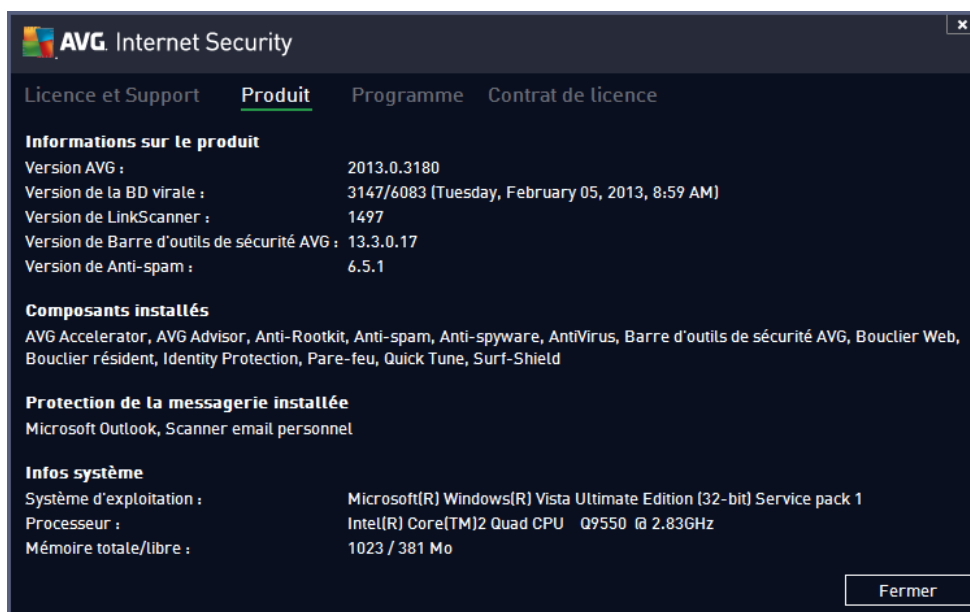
AVG. Internet Security

Licence et Support Produit Programme Contrat de licence

Informations sur le produit

| | |
|---|---|
| Version AVG : | 2013.0.3180 |
| Version de la BD virale : | 3147/6083 (Tuesday, February 05, 2013, 8:59 AM) |
| Version de LinkScanner : | 1497 |
| Version de Barre d'outils de sécurité AVG : | 13.3.0.17 |
| Version de Anti-spam : | 6.5.1 |

Composants installés

AVG Accelerator, AVG Advisor, Anti-Rootkit, Anti-spam, Anti-spyware, AntiVirus, Barre d'outils de sécurité AVG, Bouclier Web, Bouclier résident, Identity Protection, Pare-feu, Quick Tune, Surf-Shield

Protection de la messagerie installée

Microsoft Outlook, Scanner email personnel

Infos système

| | |
|---|---|
| Système d'exploitation : | Microsoft(R) Windows(R) Vista Ultimate Edition (32-bit) Service pack 1 |
| Processeur : | Intel(R) Core(TM)2 Quad CPU Q9550 @ 2.83GHz |
| Mémoire totale/libre : | 1023 / 381 Mo |

Fermer